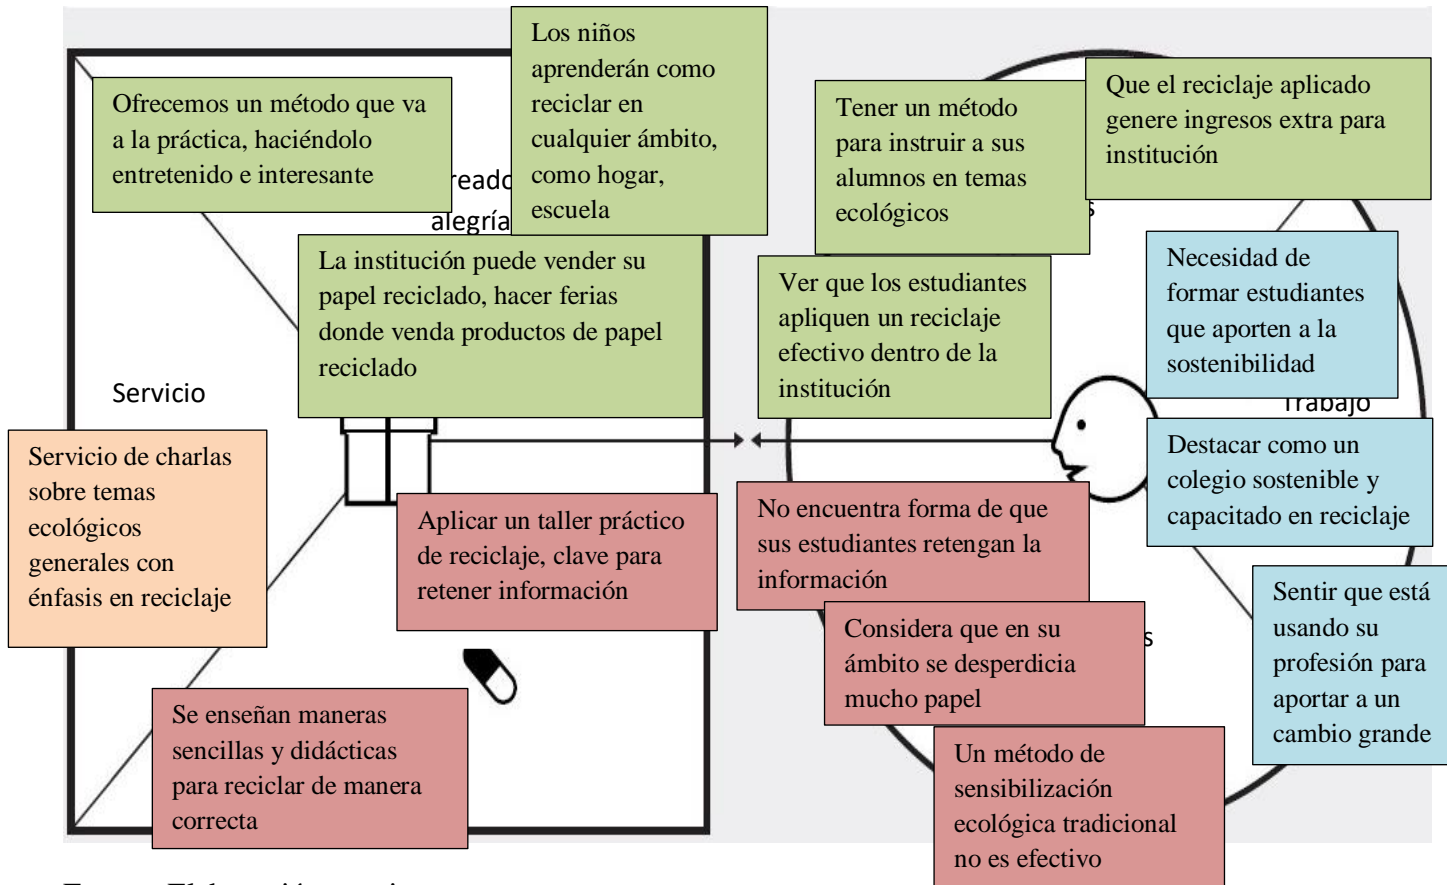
Ofrecemos un método que va a la práctica, haciéndolo entretenido e interesante

Los niños aprenderán como reciclar en cualquier ámbito, como hogar, escuela

reado

alegría

La institución puede vender su papel reciclado, hacer ferias donde venda productos de papel reciclado

Servicio

Tener un método para instruir a sus alumnos en temas ecológicos

Que el reciclaje aplicado genere ingresos extra para institución

Ver que los estudiantes apliquen un reciclaje efectivo dentro de la institución

Necesidad de formar estudiantes que aporten a la sostenibilidad

Trabajo

Destacar como un colegio sostenible y capacitado en reciclaje

Servicio de charlas sobre temas ecológicos generales con énfasis en reciclaje

Aplicar un taller práctico de reciclaje, clave para retener información

No encuentra forma de que sus estudiantes retengan la información

Considera que en su ámbito se desperdicia mucho papel

Sentir que está usando su profesión para aportar a un cambio grande

Se enseñan maneras sencillas y didácticas para reciclar de manera correcta

Un método de sensibilización ecológica tradicional no es efectivo

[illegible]